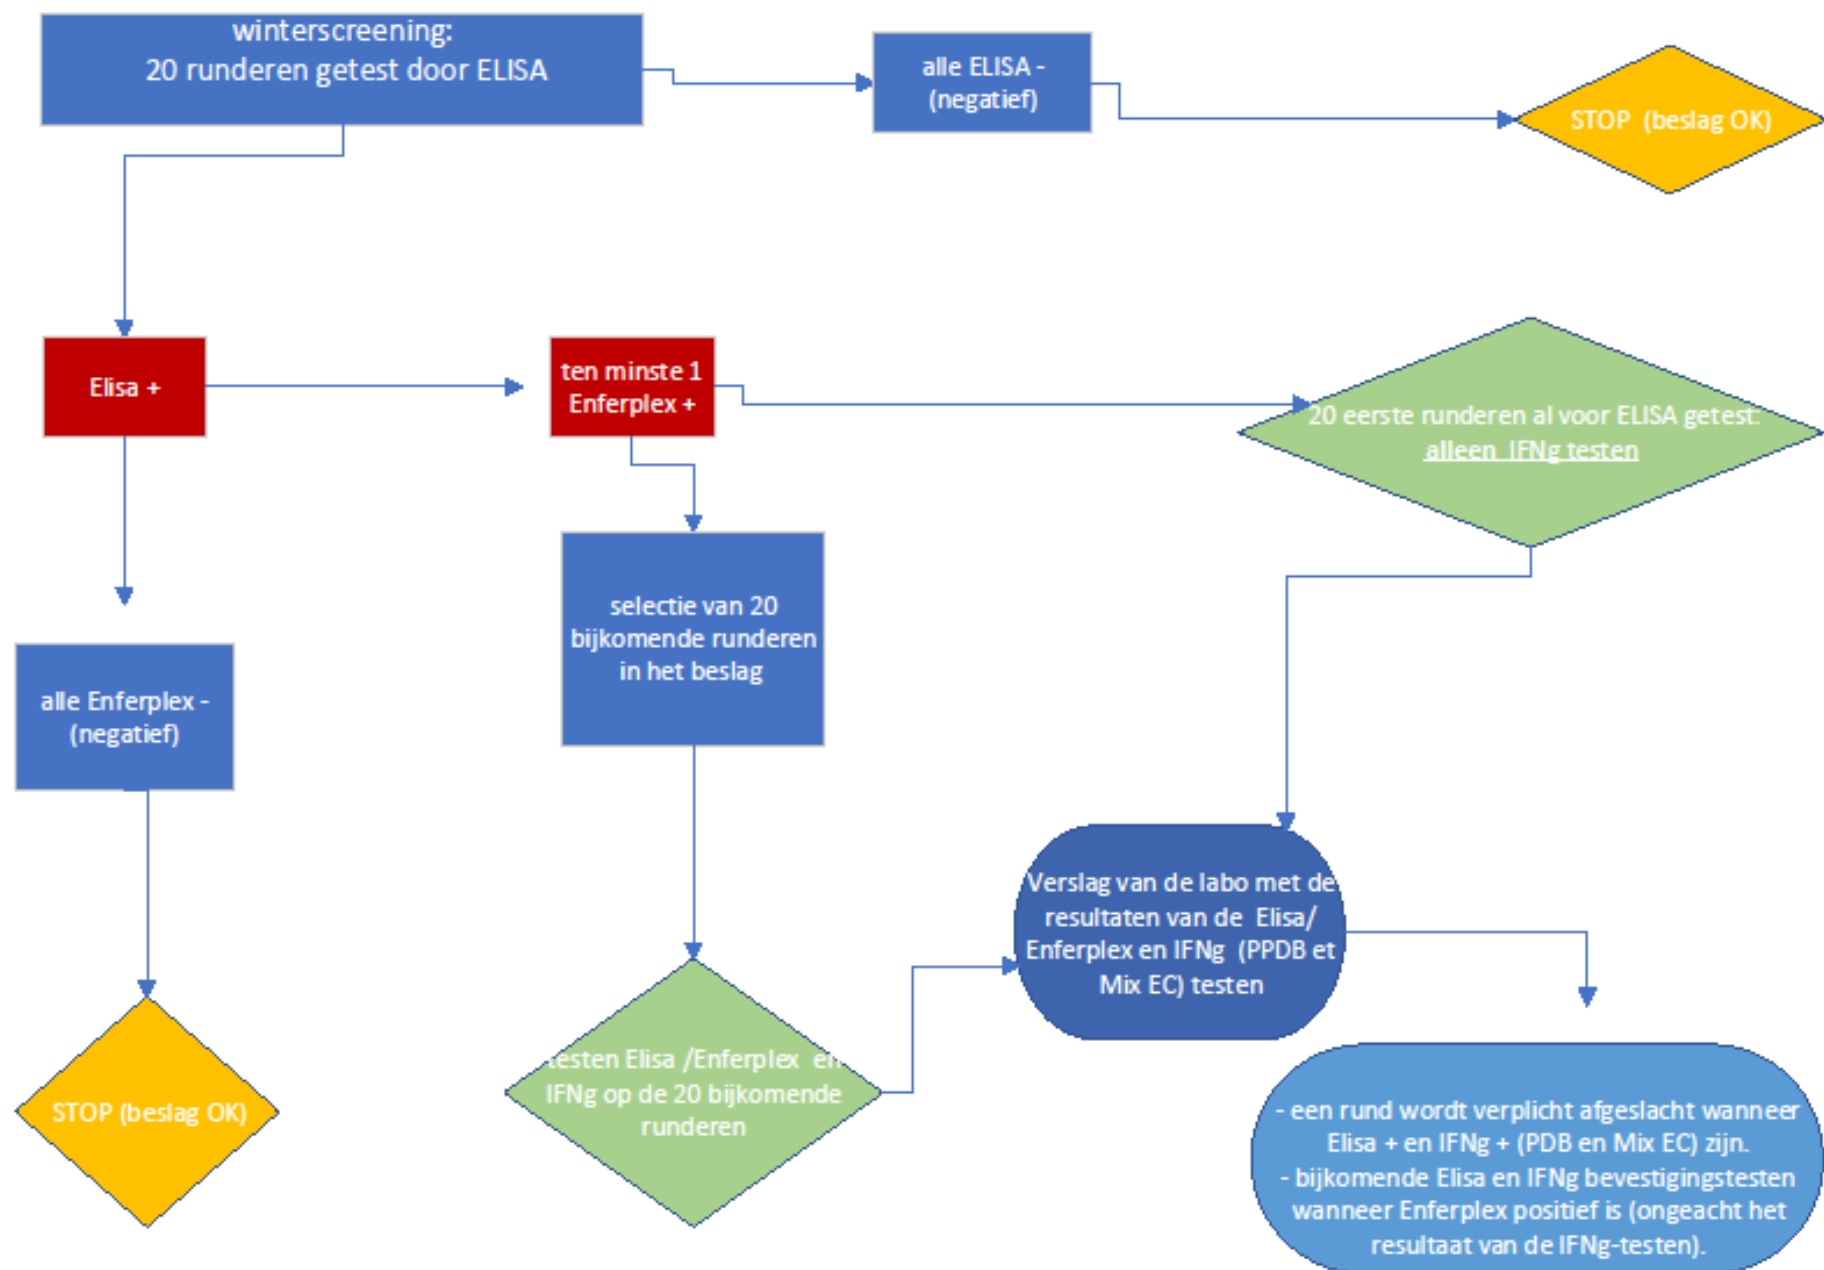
winterscreening:
20 runderen getest door ELISA

alle ELISA - (negatief)

STOP (beslag OK)

Elisa +

ten minste 1 Enferplex +

20 eerste runderen al voor ELISA getest: alleen IFNg testen

selectie van 20 bijkomende runderen in het beslag

alle Enferplex - (negatief)

Verslag van de labo met de resultaten van de Elisa/ Enferplex en IFNg (PPDB et Mix EC) testen

testen Elisa /Enferplex en IFNg op de 20 bijkomende runderen

STOP (beslag OK)

- een rund wordt verplicht afgeslacht wanneer Elisa + en IFNg + (PDB en Mix EC) zijn.
- bijkomende Elisa en IFNg bevestigingstesten wanneer Enferplex positief is (ongeacht het resultaat van de IFNg-testen).